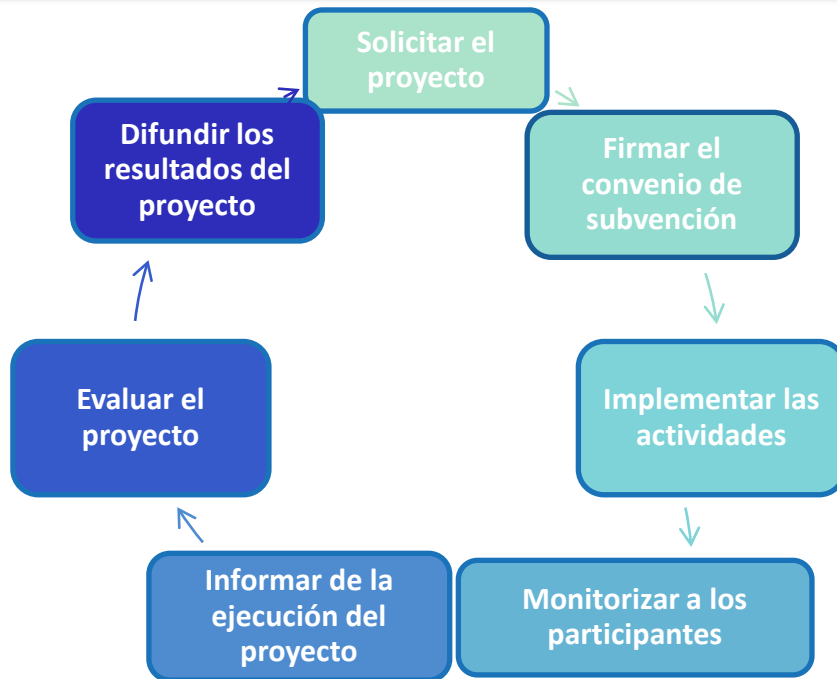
Solicitar el proyecto

Firmar el convenio de subvención

Implementar las actividades

Monitorizar a los participantes

Informar de la ejecución del proyecto

Evaluar el proyecto

Difundir los resultados del proyecto